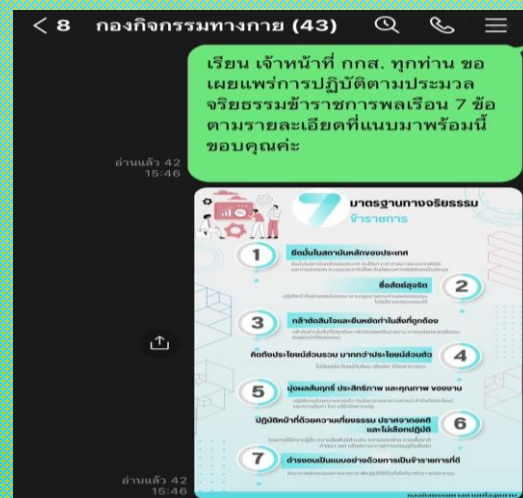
< 8 กองกิจกรรมทางกาย (43)

เรียน เจ้าหน้าที่ กกส. ทุกท่าน ขอเผยแพร่การปฏิบัติตามประมวลจริยธรรมข้าราชการพลเรือน 7 ข้อ ตามรายละเอียดที่แนบมาพร้อมนี้ ขอบคุณค่ะ

อ่านแล้ว 42
15:46

7 มาตรฐานทางจริยธรรม ข้าราชการ

1 ยึดมั่นในสถาบันหลักของประเทศ

2 ซื่อสัตย์สุจริต

3 กล้าตัดสินใจและยืนหยัดทำในสิ่งที่ถูกต้อง

4 คิดถึงประโยชน์ส่วนรวม มากกว่าประโยชน์ส่วนตัว

5 มุ่งผลสัมฤทธิ์ ประสิทธิภาพ และคุณภาพ ของงาน

6 ปฏิบัติหน้าที่ด้วยความเที่ยงธรรม ปราศจากอคติ และไม่เลือกปฏิบัติ

7 ดำรงตนเป็นแบบอย่างด้วยการเป็นข้าราชการที่ดี

อ่านแล้ว 42
15:46